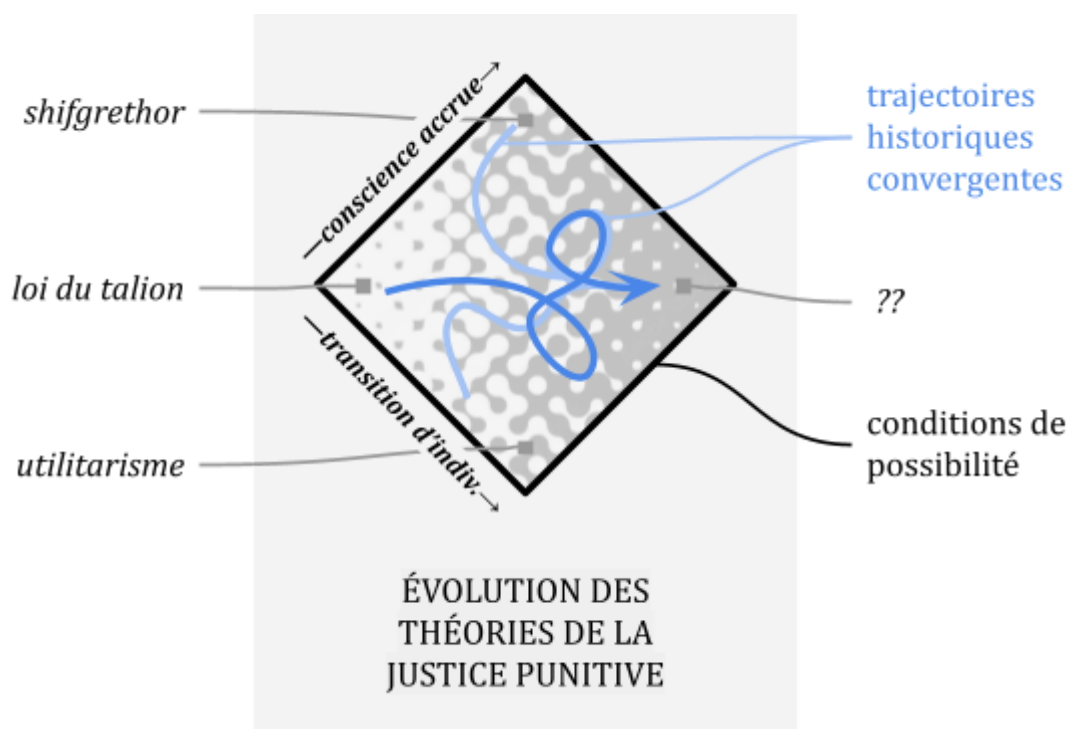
shifgrethor

—conscience accrue→

trajectoires historiques convergentes

loi du talion

??

—transition d'indiv.→

conditions de possibilité

utilitarisme

ÉVOLUTION DES THÉORIES DE LA JUSTICE PUNITIVE